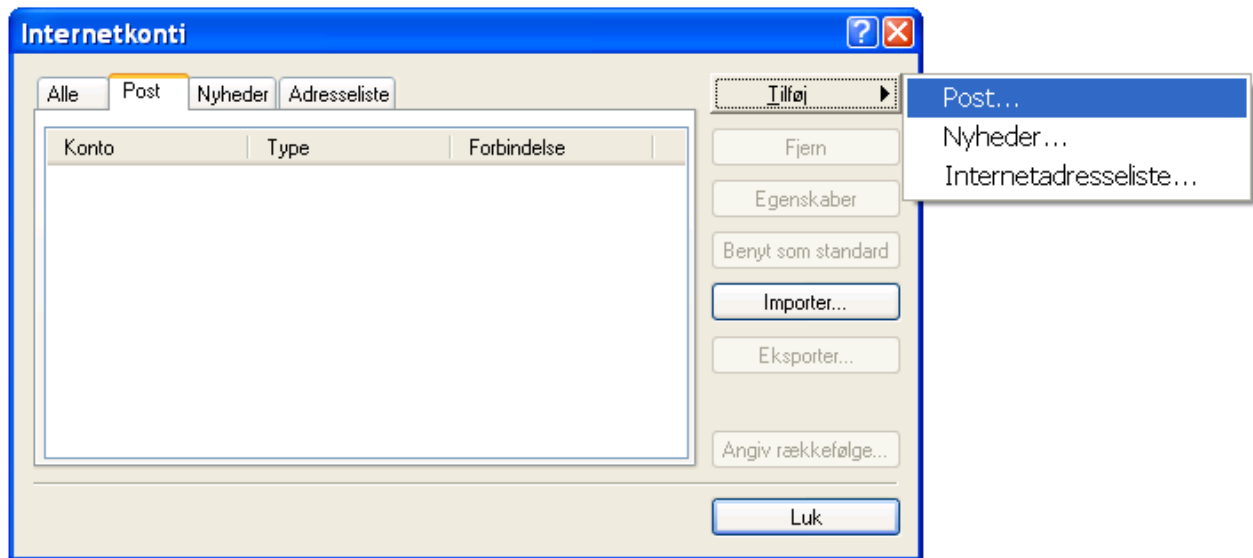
Internetkonti

Alle | Post | Nyheder | Adresseliste

| Konto | Type | Forbindelse |
|---|---|---|

Tilføj

Post...
Nyheder...
Internetadresseliste...

Fjern

Egenskaber

Benyt som standard

Importer...

Eksporter...

Angiv rækkefølge...

Luk